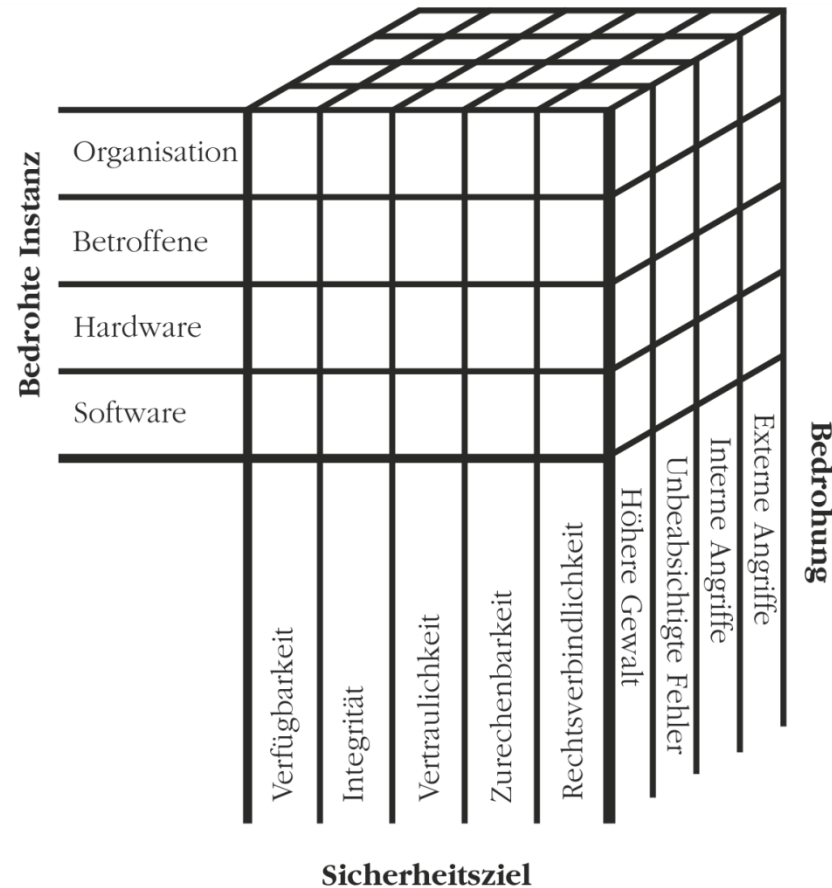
Bedrohte Instanz

Organisation

Betroffene

Hardware

Software

Verfügbarkeit

Integrität

Vertraulichkeit

Zurechenbarkeit

Rechtsverbindlichkeit

Höhere Gewalt

Unbeabsichtigte Fehler

Interne Angriffe

Externe Angriffe

Bedrohung

Sicherheitsziel